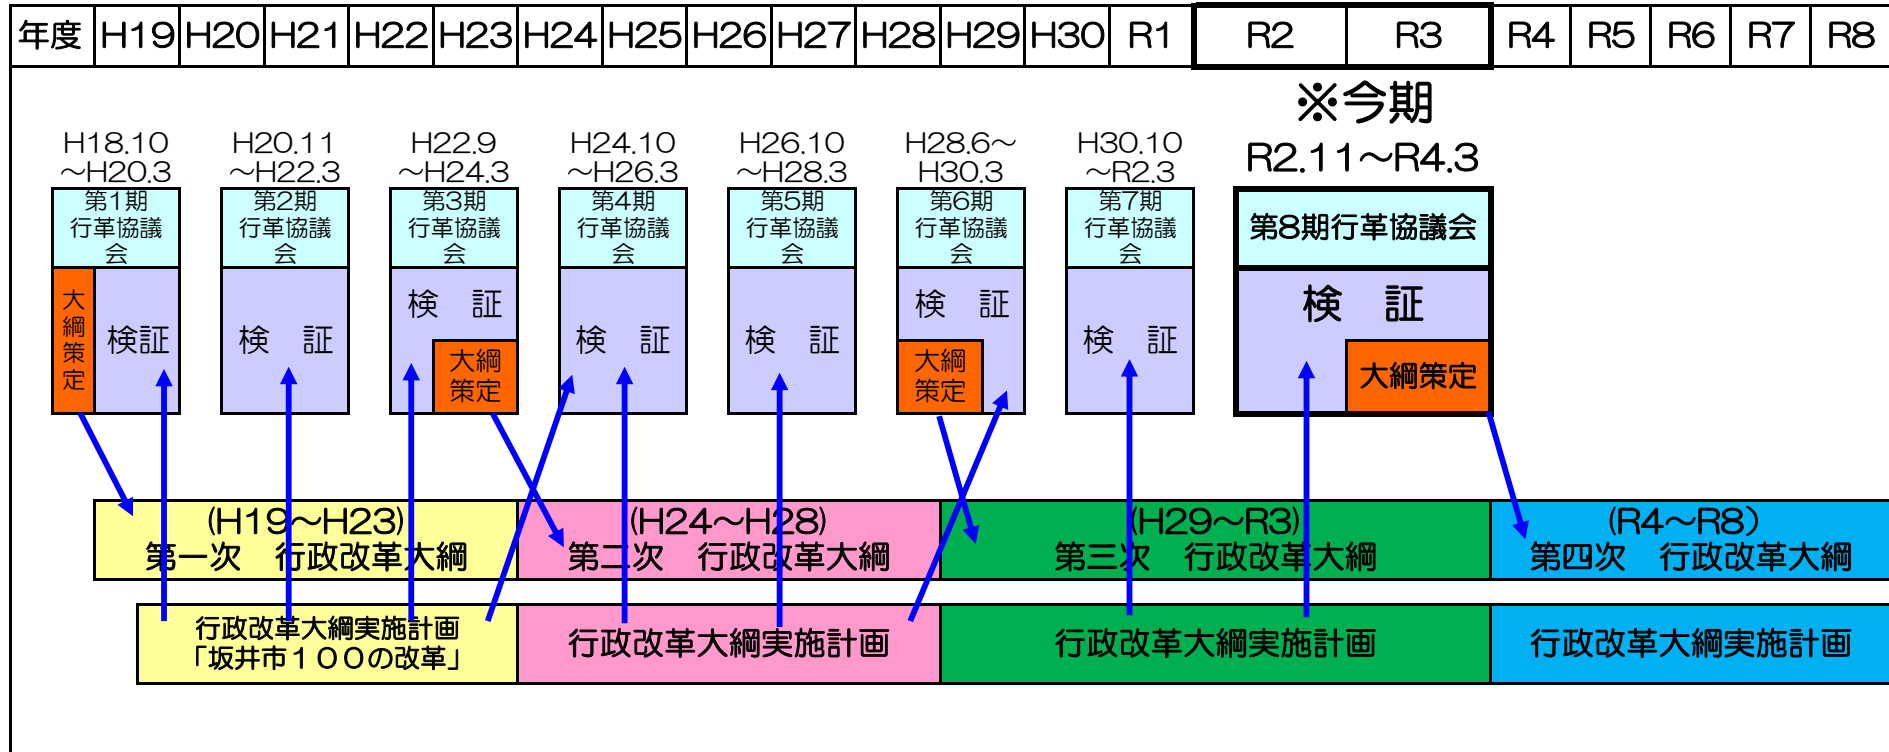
| 年度 | H19 | H20 | H21 | H22 | H23 | H24 | H25 | H26 | H27 | H28 | H29 | H30 | R1 | R2 | R3 | R4 | R5 | R6 | R7 | R8 |
|---|---|---|---|---|---|---|---|---|---|---|---|---|---|---|---|---|---|---|---|---|

※今期
R2.11～R4.3

H18.10～H20.3
第1期 行革協議会
大綱策定
検証

H20.11～H22.3
第2期 行革協議会
検　証

H22.9～H24.3
第3期 行革協議会
検　証
大綱策定

H24.10～H26.3
第4期 行革協議会
検　証

H26.10～H28.3
第5期 行革協議会
検　証

H28.6～H30.3
第6期 行革協議会
検　証
大綱策定

H30.10～R2.3
第7期 行革協議会
検　証

第8期行革協議会
検　証
大綱策定

(H19～H23)
第一次　行政改革大綱

(H24～H28)
第二次　行政改革大綱

(H29～R3)
第三次　行政改革大綱

(R4～R8)
第四次　行政改革大綱

行政改革大綱実施計画
「坂井市１００の改革」

行政改革大綱実施計画

行政改革大綱実施計画

行政改革大綱実施計画